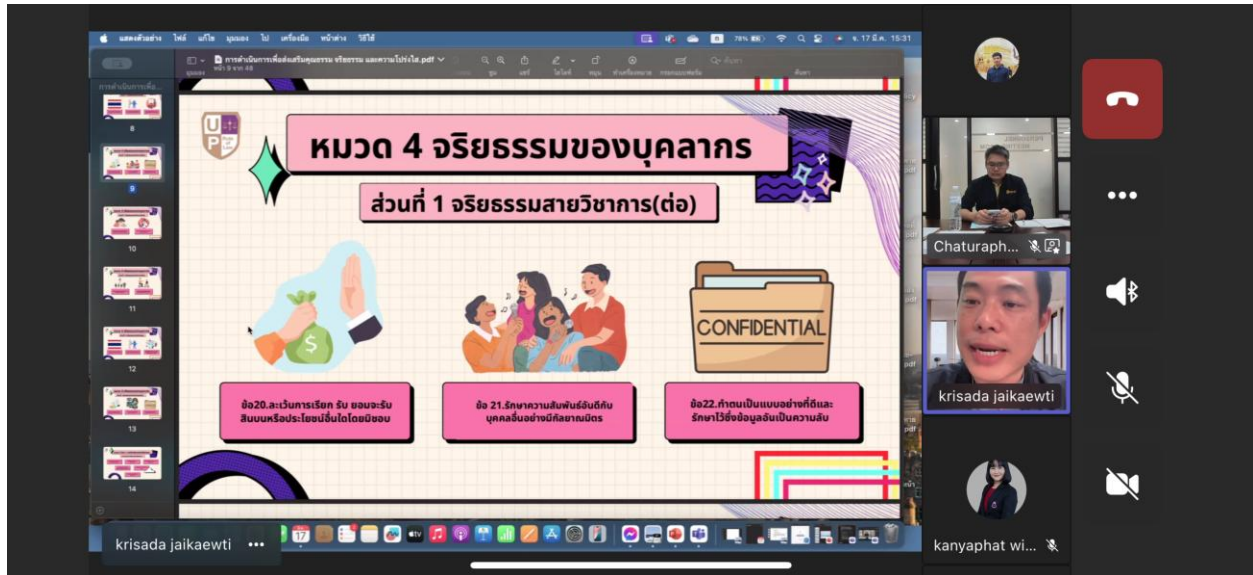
แสดงตัวอย่าง ไฟล์ แก้ไข มุมมอง ไป เครื่องมือ หน้าต่าง วิธีใช้

การดำเนินการเพื่อส่งเสริมคุณธรรม จริยธรรม และความโปร่งใส.pdf

หน้า 9 จาก 48

UP

หมวด 4 จริยธรรมของบุคลากร

ส่วนที่ 1 จริยธรรมสายวิชาการ(ต่อ)

CONFIDENTIAL

ข้อ20.ละเว้นการเรียก รับ ยอมจะรับสินบนหรือประโยชน์อื่นใดโดยมิชอบ

ข้อ 21.รักษาความสัมพันธ์อันดีกับบุคคลอื่นอย่างมีกัลยาณมิตร

ข้อ22.ทำตนเป็นแบบอย่างที่ดีและรักษาไว้ซึ่งข้อมูลอันเป็นความลับ

8
9
10
11
12
13
14

17

Chaturaph...

krisada jaikaewti

kanyaphat wi...

krisada jaikaewti ...